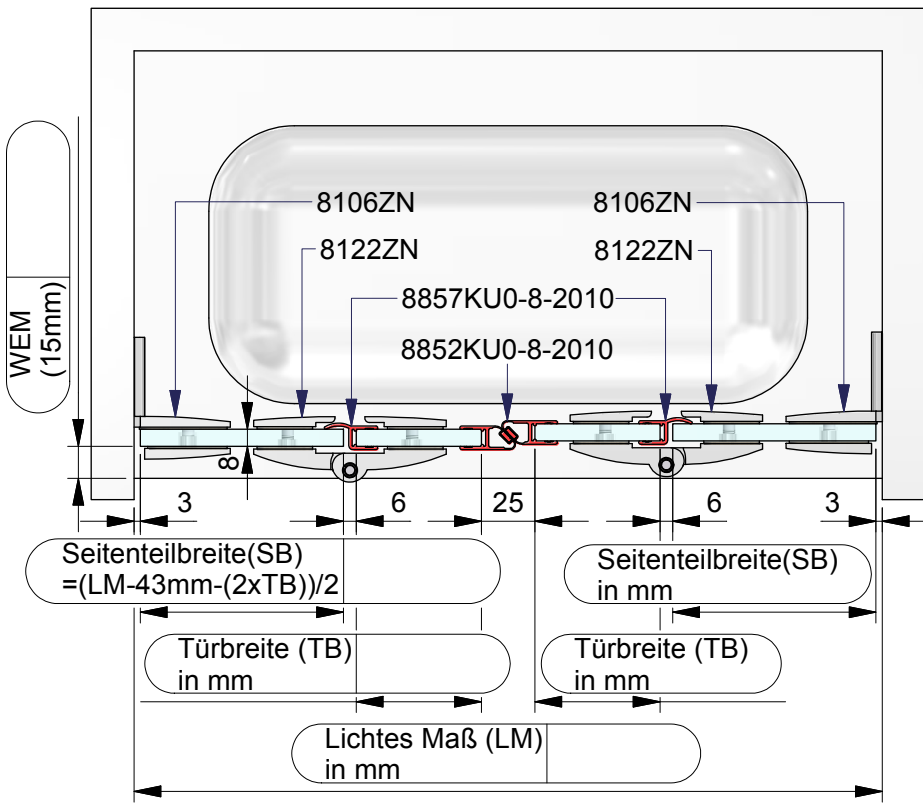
WEM (15mm)

8106ZN

8122ZN

8857KU0-8-2010

8852KU0-8-2010

8106ZN

8122ZN

8

3

6

25

6

3

Seitenteilbreite(SB) =(LM-43mm-(2xTB))/2

Seitenteilbreite(SB) in mm

Türbreite (TB) in mm

Türbreite (TB) in mm

Lichtes Maß (LM) in mm